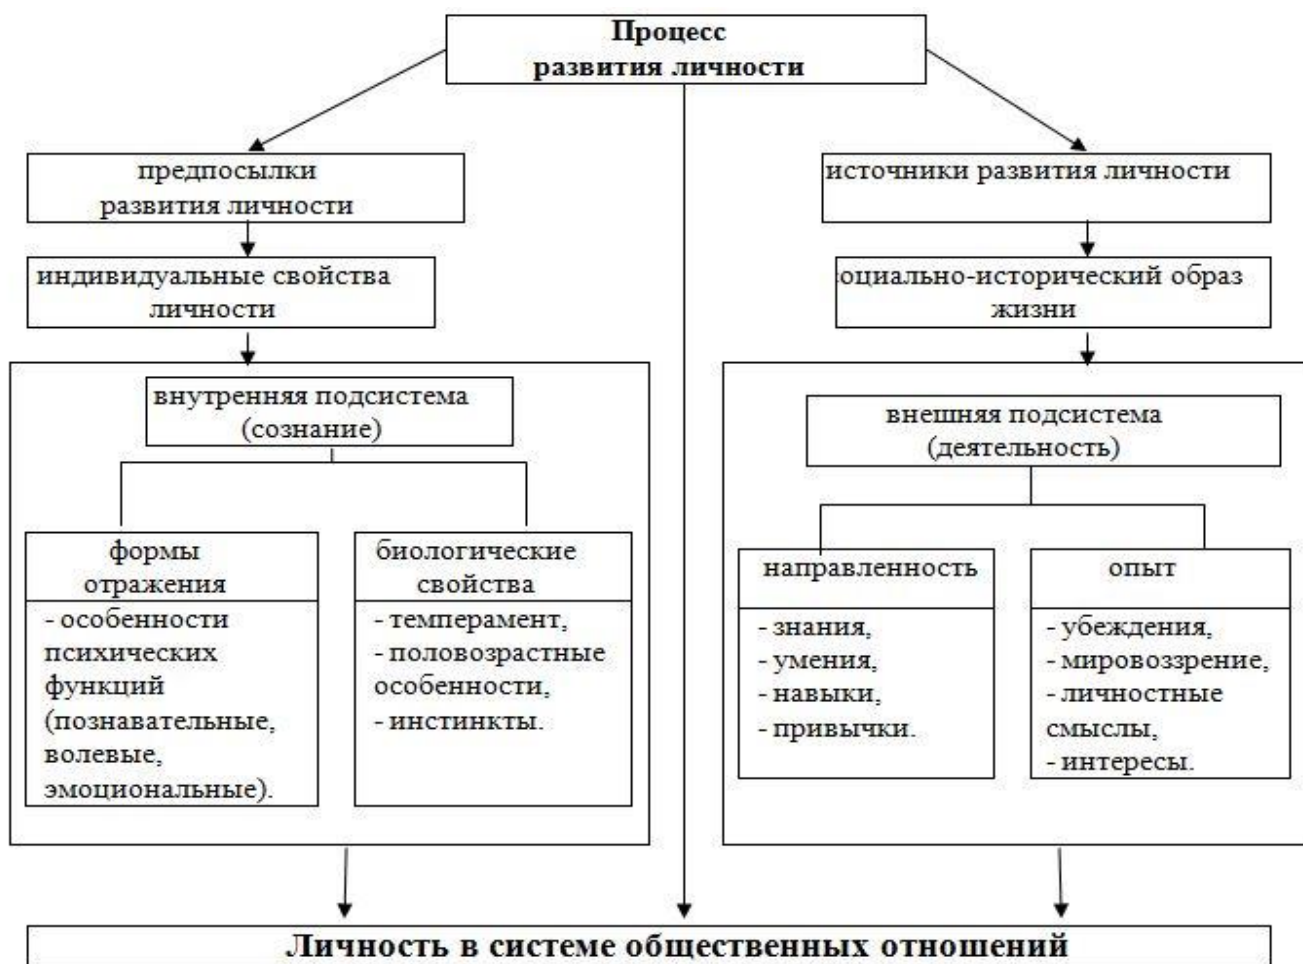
Процесс развития личности

предпосылки развития личности

индивидуальные свойства личности

внутренняя подсистема (сознание)

формы отражения

- особенности психических функций (познавательные, волевые, эмоциональные).

биологические свойства

- темперамент,
- половозрастные особенности,
- инстинкты.

источники развития личности

оциально-исторический образ жизни

внешняя подсистема (деятельность)

направленность

- знания,
- умения,
- навыки,
- привычки.

опыт

- убеждения,
- мировоззрение,
- личностные смыслы,
- интересы.

Личность в системе общественных отношений